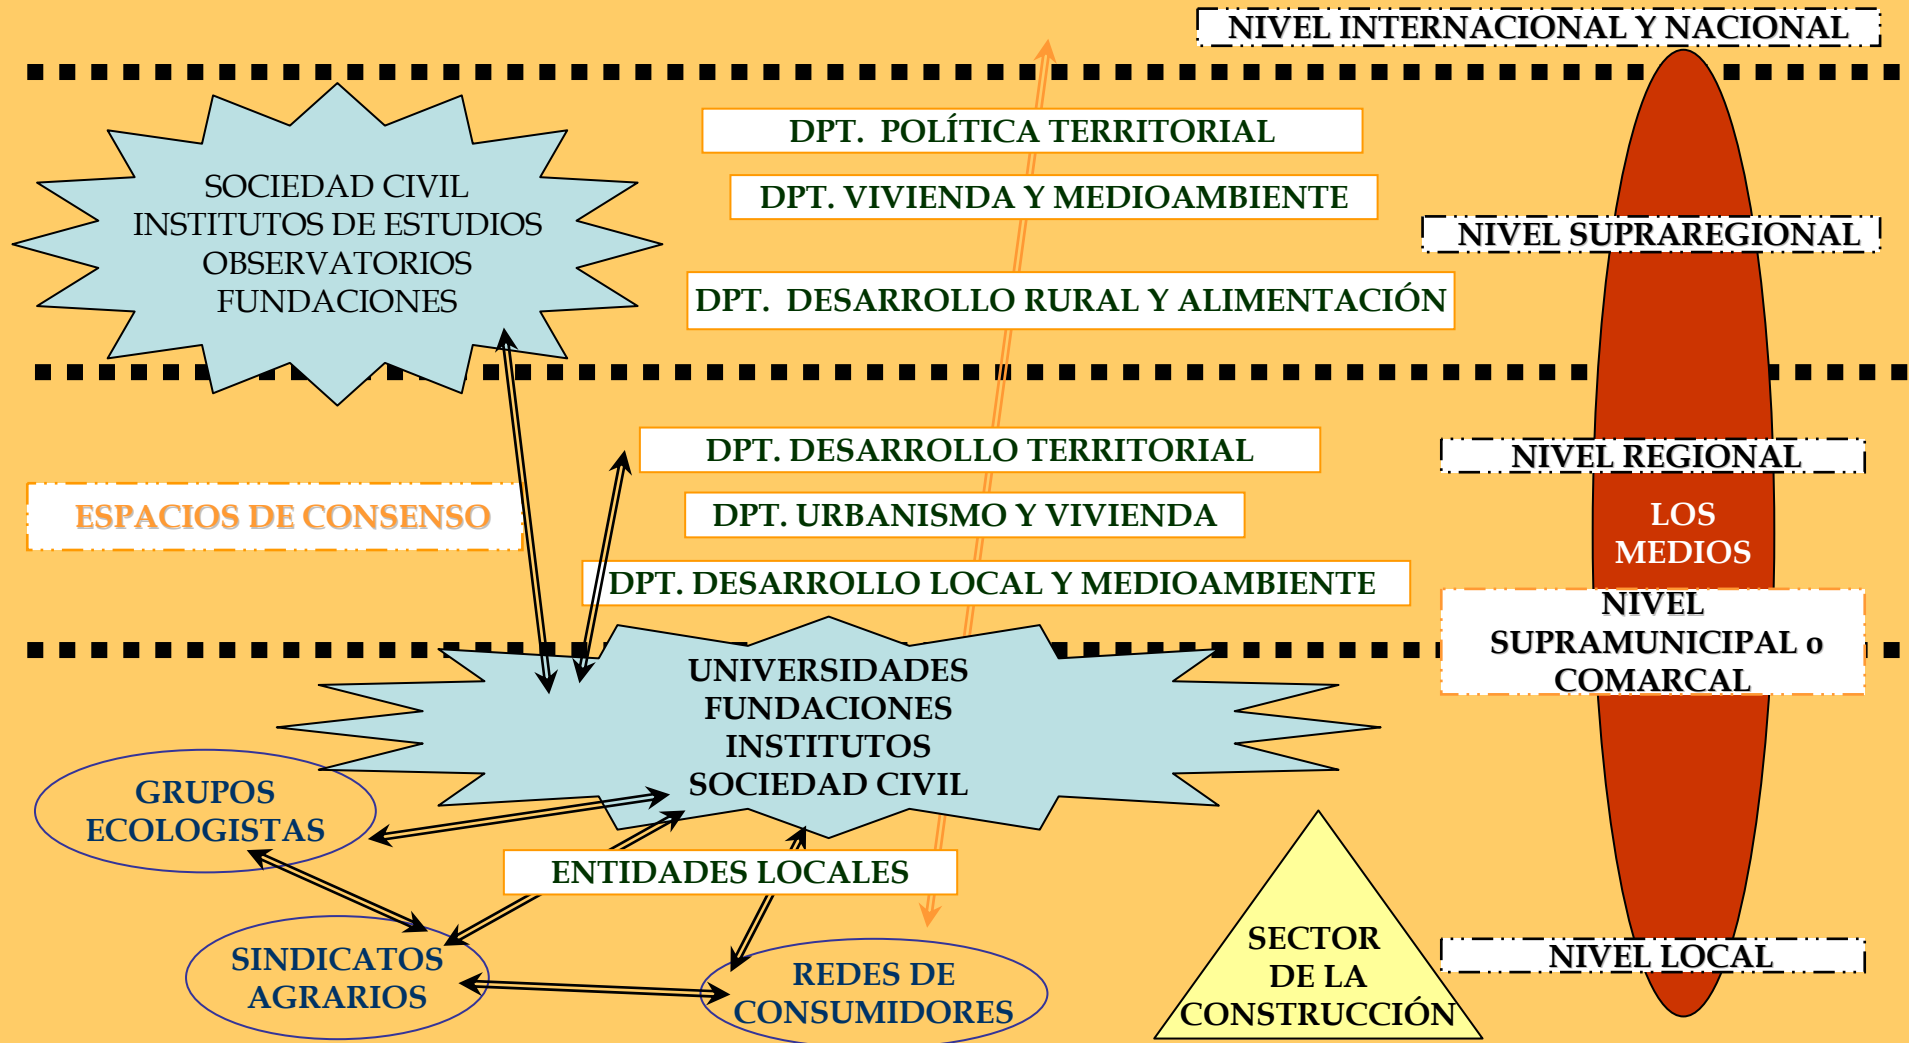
NIVEL INTERNACIONAL Y NACIONAL

SOCIEDAD CIVIL
INSTITUTOS DE ESTUDIOS
OBSERVATORIOS
FUNDACIONES

DPT. POLÍTICA TERRITORIAL

DPT. VIVIENDA Y MEDIOAMBIENTE

NIVEL SUPRAREGIONAL

DPT. DESARROLLO RURAL Y ALIMENTACIÓN

DPT. DESARROLLO TERRITORIAL

NIVEL REGIONAL

ESPACIOS DE CONSENSO

DPT. URBANISMO Y VIVIENDA

LOS MEDIOS

DPT. DESARROLLO LOCAL Y MEDIOAMBIENTE

NIVEL SUPRAMUNICIPAL o COMARCAL

UNIVERSIDADES
FUNDACIONES
INSTITUTOS
SOCIEDAD CIVIL

GRUPOS ECOLOGISTAS

ENTIDADES LOCALES

SECTOR DE LA CONSTRUCCIÓN

NIVEL LOCAL

SINDICATOS AGRARIOS

REDES DE CONSUMIDORES